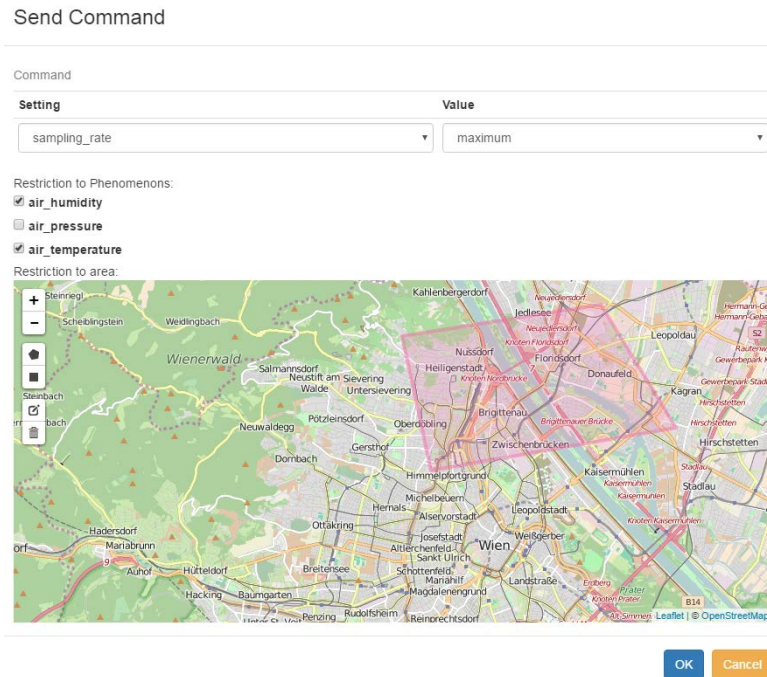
Send Command

Command

| Setting | Value |
|---|---|
| sampling_rate | maximum |

Restriction to Phenomenons:

air_humidity

air_pressure

air_temperature

Restriction to area:

+
−

Steinriegl
Scheiblingstein
Weidlingbach
Wienerwald
Kahlenbergerdorf
Jedlesee
Neujedlersdorf
Nussdorf
Floridsdorf
Leopoldau
Heiligenstadt
Knoten Nordbrücke
Donaufeld
Kagran
Salmannsdorf
Neustift am Walde
Sievering
Untersievering
Steinbach
Pötzleinsdorf
Oberdöbling
Brigittenau
Brigittenauer Brücke
Zwischenbrücken
Hirschstetten
Neuwaldegg
Gersthof
Dornbach
Himmelpfortgrund
Kaisermühlen
Stadlau
Michelbeuern
Hernals
Alservorstadt
Leopoldstadt
Knoten Kaisermühlen
Ottakring
Hadersdorf
Mariabrunn
Josefstadt
Altlerchenfeld
Sankt Ulrich
Wien
Weißgerber
Auhof
Hütteldorf
Breitensee
Schottenfeld
Mariahilf
Landstraße
Hacking
Baumgarten
Magdalenengrund
Erdberg
Prater
Knoten Prater
Penzing
Rudolfsheim
Reinprechtsdorf
Alt Simmering
B14
Hermann-Gebauer
Gewerbepark Kagran
Hirschstetten
Leaflet | © OpenStreetMap

OK Cancel